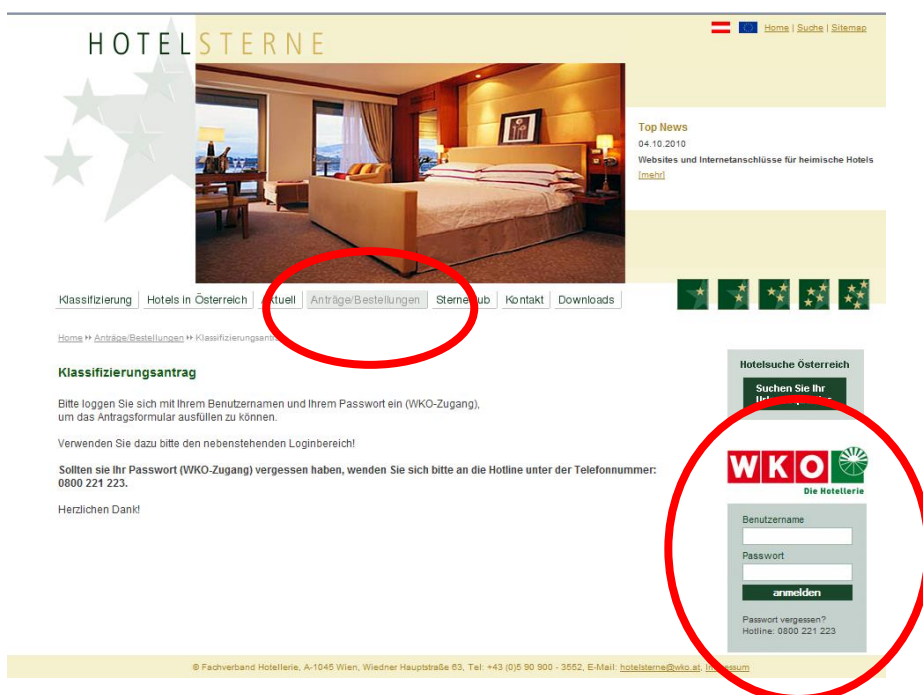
HOTELSTERNE

Home | Suche | Sitemap

Top News
04.10.2010
Websites und Internetanschlüsse für heimische Hotels
[mehr]

Klassifizierung | Hotels in Österreich | Aktuell | Anträge/Bestellungen | Sterneclub | Kontakt | Downloads

Home ›› Anträge/Bestellungen ›› Klassifizierungsantrag

Klassifizierungsantrag

Bitte loggen Sie sich mit Ihrem Benutzernamen und Ihrem Passwort ein (WKO-Zugang), um das Antragsformular ausfüllen zu können.

Verwenden Sie dazu bitte den nebenstehenden Loginbereich!

Sollten sie Ihr Passwort (WKO-Zugang) vergessen haben, wenden Sie sich bitte an die Hotline unter der Telefonnummer: 0800 221 223.

Herzlichen Dank!

Hotelsuche Österreich

Suchen Sie Ihr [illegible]

WKO
Die Hotellerie

Benutzername

Passwort

anmelden

Passwort vergessen?
Hotline: 0800 221 223

© Fachverband Hotellerie, A-1045 Wien, Wiedner Hauptstraße 63, Tel: +43 (0)5 90 900 - 3552, E-Mail: hotelsterne@wko.at, Impressum